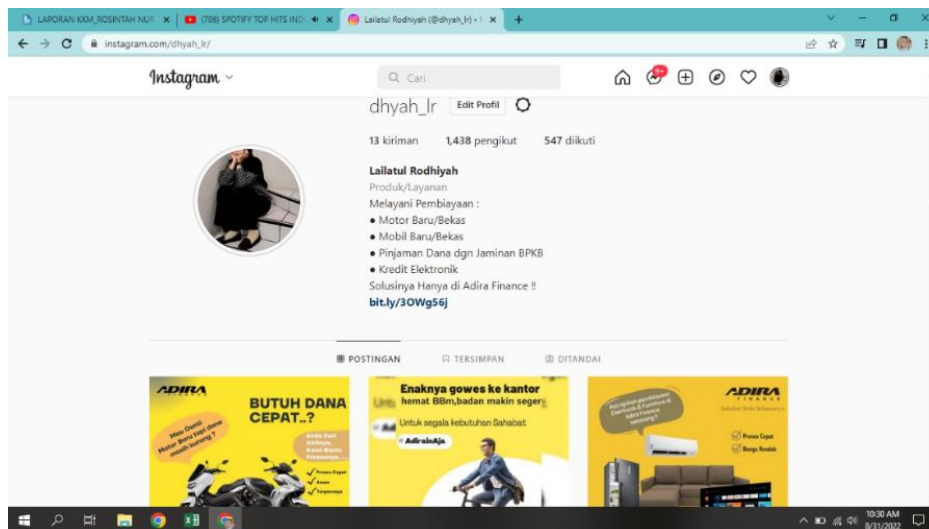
LAPORAN KKM_ROSINTAH NUR × (708) SPOTIFY TOP HITS INDO × Lailatul Rodhiyah (@dhyah_lr) • I × +

instagram.com/dhyah_lr/

Instagram

Cari

9+

dhyah_lr Edit Profil

13 kiriman 1,438 pengikut 547 diikuti

Lailatul Rodhiyah

Produk/Layanan

Melayani Pembiayaan :

• Motor Baru/Bekas

• Mobil Baru/Bekas

• Pinjaman Dana dgn Jaminan BPKB

• Kredit Elektronik

Solusinya Hanya di Adira Finance !!

bit.ly/3OWg56j

POSTINGAN TERSIMPAN DITANDAI

ADIRA

BUTUH DANA CEPAT..?

Mau Gadai Motor Baru tapi dana masih kurang ?

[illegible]

Proses Cepat

Aman

Terpercaya

Enaknya gowes ke kantor

hemat BBm,badan makin seger

Untuk segala kebutuhan Sahabat

AdiraInAja

ADIRA

FINANCE

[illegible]

Proses Cepat

Bunga Rendah

10:30 AM

8/31/2022